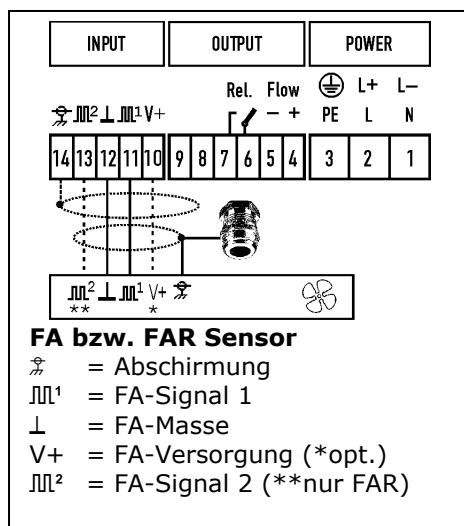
INPUT
OUTPUT
POWER

⏚ ЛЛ² ⊥ ЛЛ¹ V+
Rel. Flow
– +
⏚ L+ L–
PE L N

| 14 | 13 | 12 | 11 | 10 | 9 | 8 | 7 | 6 | 5 | 4 | 3 | 2 | 1 |
|---|---|---|---|---|---|---|---|---|---|---|---|---|---|

ЛЛ² ⊥ ЛЛ¹ V+ ⏚
** *

**FA bzw. FAR Sensor**
⏚ = Abschirmung
ЛЛ¹ = FA-Signal 1
⊥ = FA-Masse
V+ = FA-Versorgung (*opt.)
ЛЛ² = FA-Signal 2 (**nur FAR)